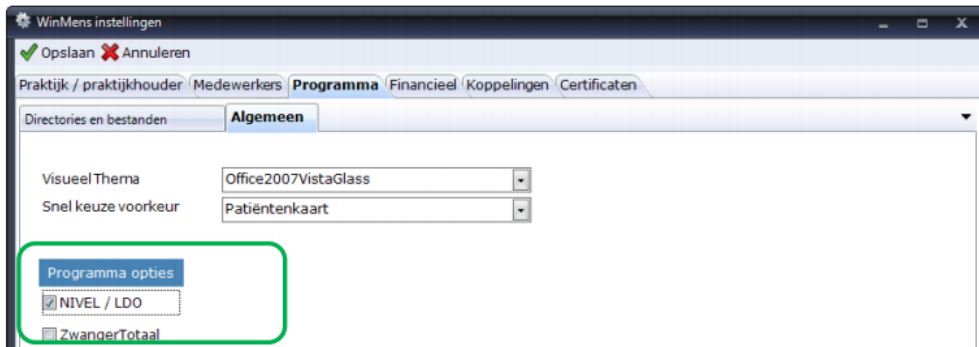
WinMens instellingen

Opslaan Annuleren

Praktijk / praktijkhouder Medewerkers Programma Financieel Koppelingen Certificaten

Directories en bestanden Algemeen

Visueel Thema Office2007VistaGlass
Snel keuze voorkeur Patiëntenkaart

Programma opties
NIVEL / LDO
ZwangerTotaal